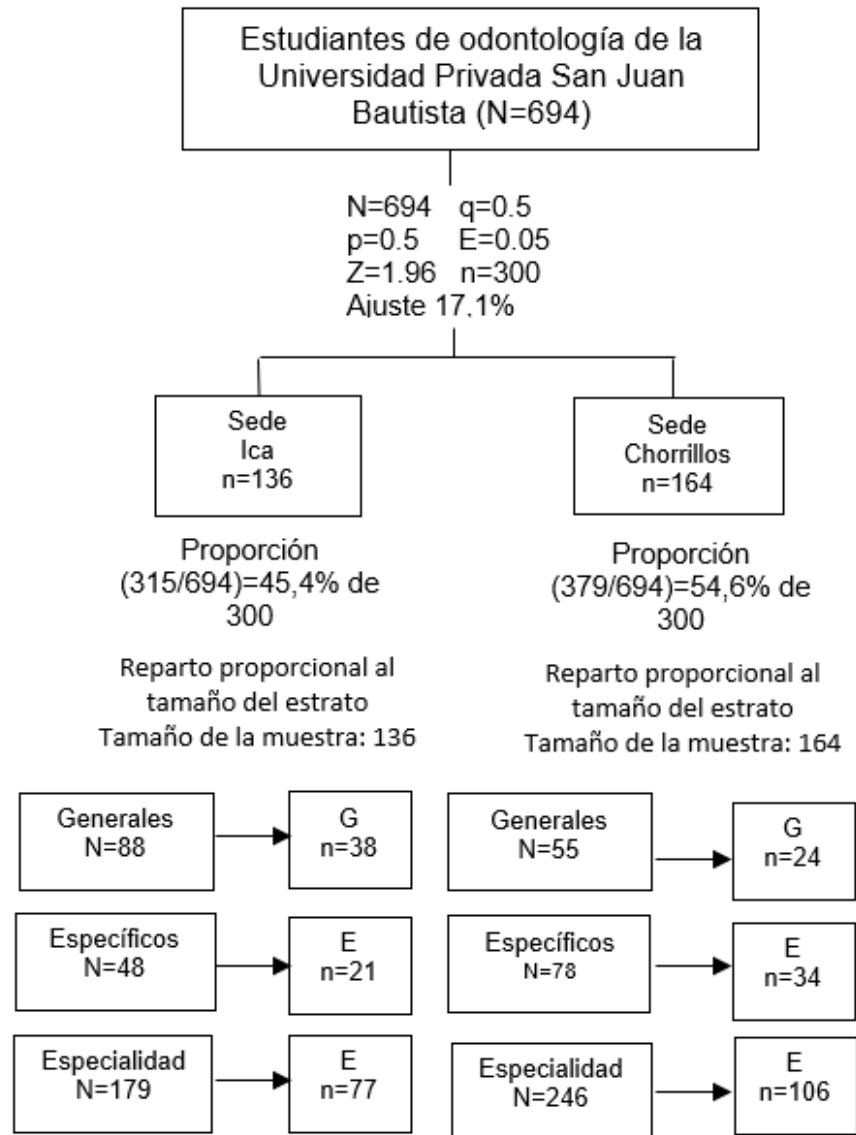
Estudiantes de odontología de la Universidad Privada San Juan Bautista (N=694)

N=694 q=0.5
p=0.5 E=0.05
Z=1.96 n=300
Ajuste 17,1%

Sede
Ica
n=136

Proporción
(315/694)=45,4% de 300

Reparto proporcional al tamaño del estrato
Tamaño de la muestra: 136

Generales
N=88

G
n=38

Específicos
N=48

E
n=21

Especialidad
N=179

E
n=77

Sede
Chorrillos
n=164

Proporción
(379/694)=54,6% de 300

Reparto proporcional al tamaño del estrato
Tamaño de la muestra: 164

Generales
N=55

G
n=24

Específicos
N=78

E
n=34

Especialidad
N=246

E
n=106